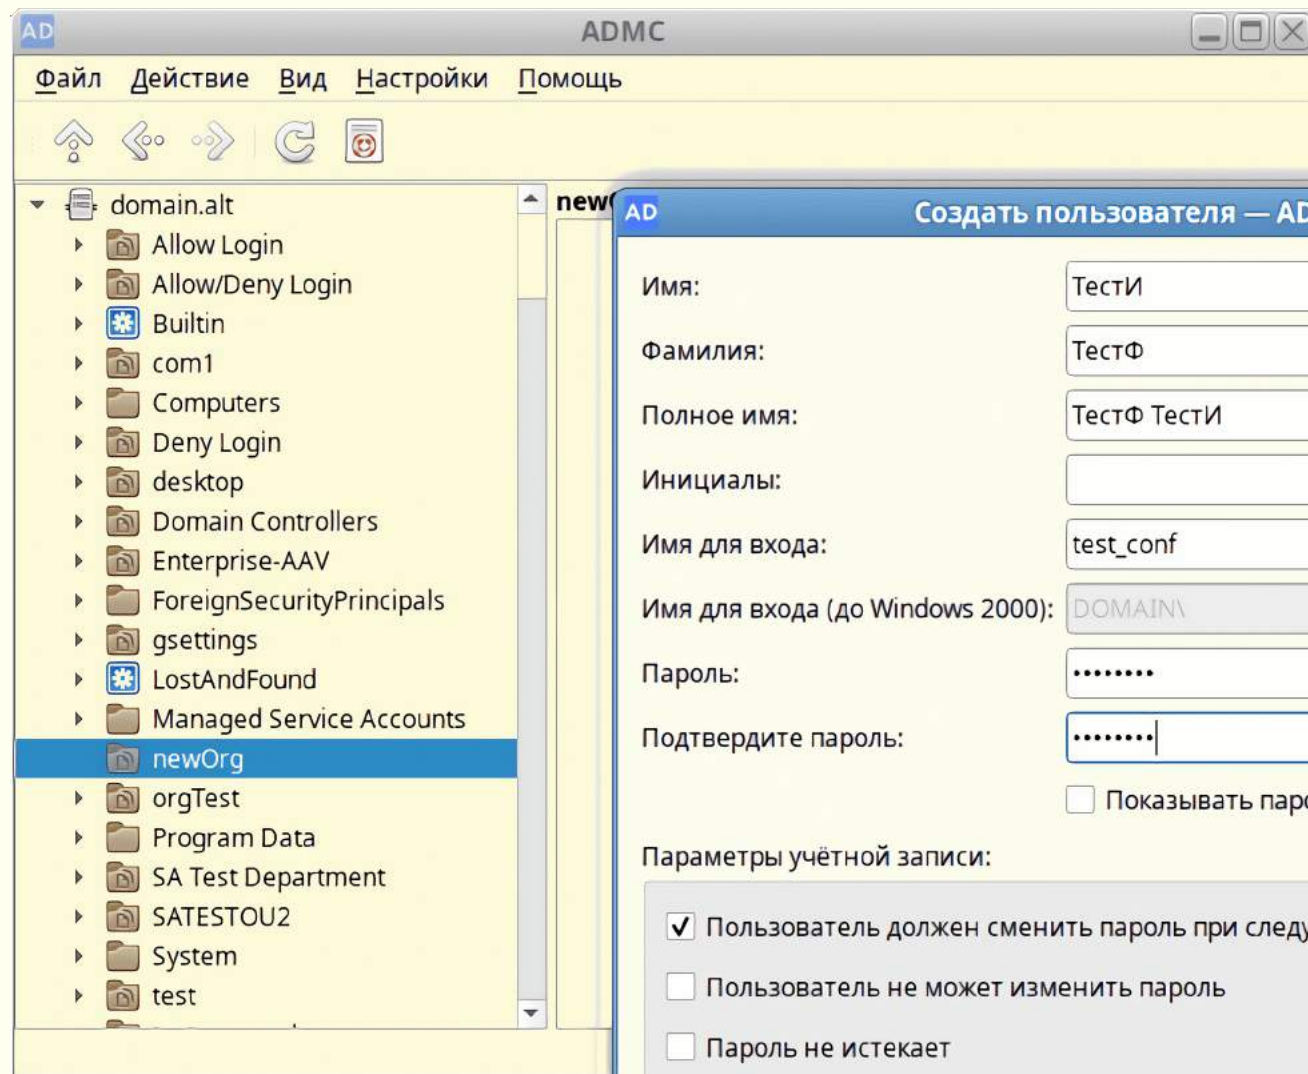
AD ADMC

Файл Действие Вид Настройки Помощь

domain.alt
Allow Login
Allow/Deny Login
Builtin
com1
Computers
Deny Login
desktop
Domain Controllers
Enterprise-AAV
ForeignSecurityPrincipals
gsettings
LostAndFound
Managed Service Accounts
newOrg
orgTest
Program Data
SA Test Department
SATESTOU2
System
test

new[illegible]

AD Создать пользователя — AD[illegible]

Имя: ТестИ
Фамилия: ТестФ
Полное имя: ТестФ ТестИ
Инициалы:
Имя для входа: test_conf
Имя для входа (до Windows 2000): DOMAIN\
Пароль: ••••••••
Подтвердите пароль: ••••••••
Показывать пар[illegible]

Параметры учётной записи:
Пользователь должен сменить пароль при след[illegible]
Пользователь не может изменить пароль
Пароль не истекает